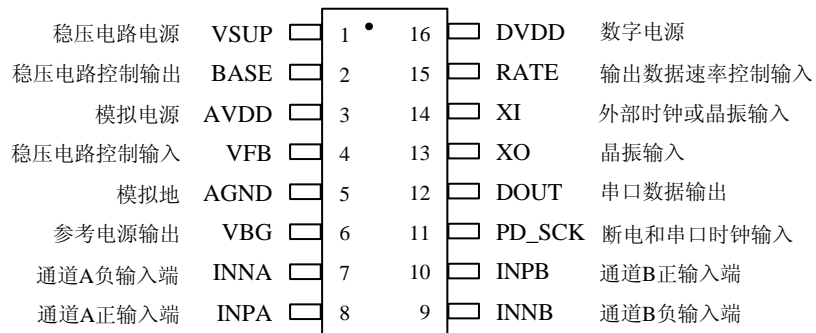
稳压电路电源 VSUP 1 16 DVDD 数字电源

稳压电路控制输出 BASE 2 15 RATE 输出数据速率控制输入

模拟电源 AVDD 3 14 XI 外部时钟或晶振输入

稳压电路控制输入 VFB 4 13 XO 晶振输入

模拟地 AGND 5 12 DOUT 串口数据输出

参考电源输出 VBG 6 11 PD_SCK 断电和串口时钟输入

通道A负输入端 INNA 7 10 INPB 通道B正输入端

通道A正输入端 INPA 8 9 INNB 通道B负输入端